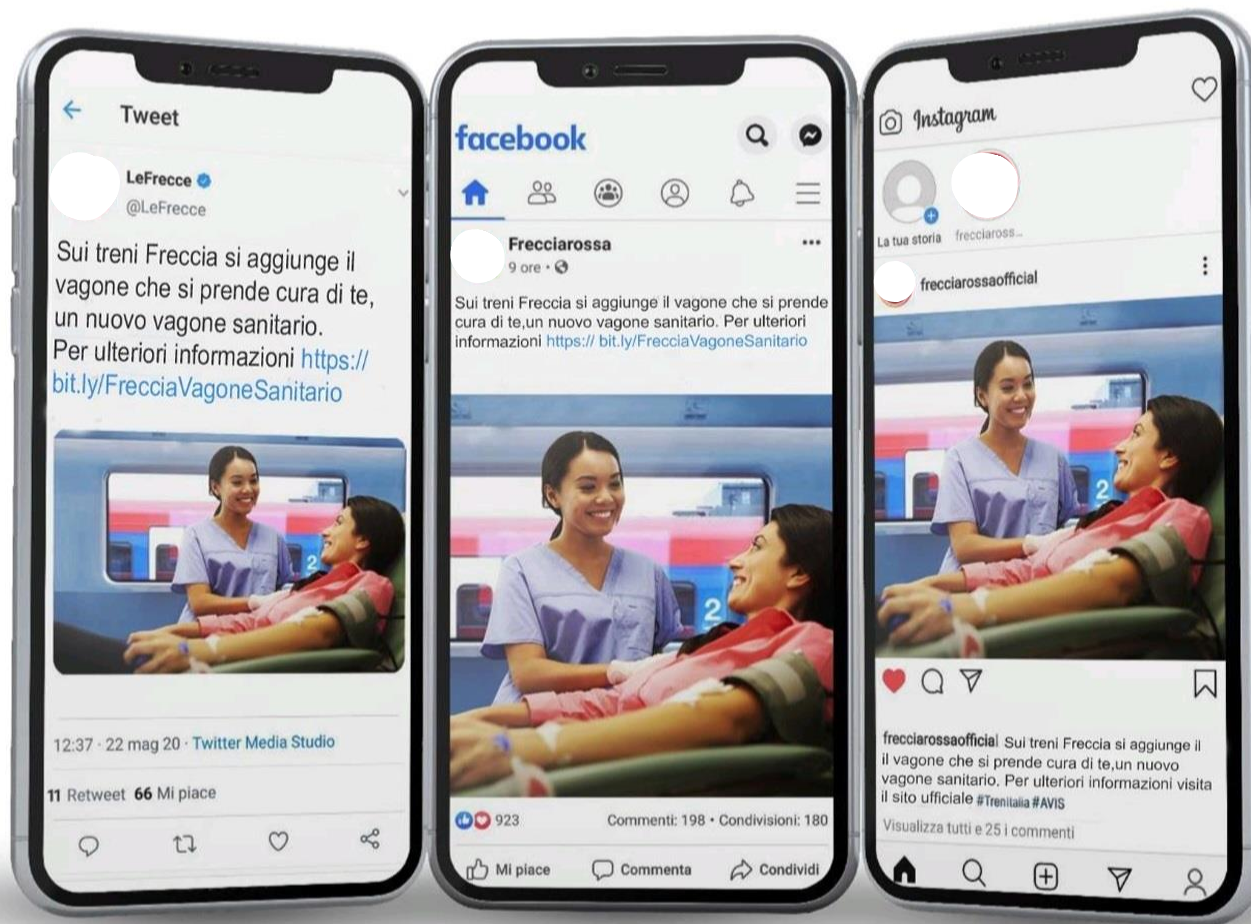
Tweet

LeFrecce
@LeFrecce

Sui treni Freccia si aggiunge il vagone che si prende cura di te, un nuovo vagone sanitario.
Per ulteriori informazioni https://bit.ly/FrecciaVagoneSanitario

12:37 · 22 mag 20 · Twitter Media Studio

11 Retweet 66 Mi piace

facebook

Frecciarossa
9 ore ·

Sui treni Freccia si aggiunge il vagone che si prende cura di te,un nuovo vagone sanitario. Per ulteriori informazioni https:// bit.ly/FrecciaVagoneSanitario

923 Commenti: 198 · Condivisioni: 180

Mi piace Commenta Condividi

Instagram

La tua storia frecciaross...

frecciarossaofficial

frecciarossaofficial Sui treni Freccia si aggiunge il il vagone che si prende cura di te,un nuovo vagone sanitario. Per ulteriori informazioni visita il sito ufficiale #Trenitalia #AVIS

Visualizza tutti e 25 i commenti